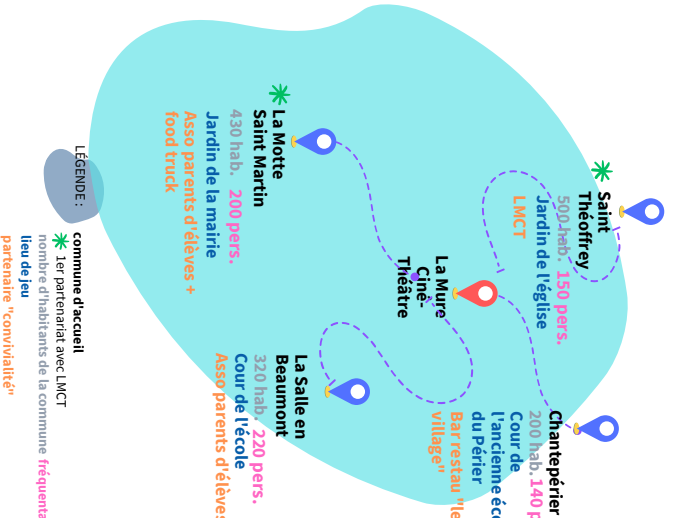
LÉGENDE :

commune d'accueil
1er partenariat avec LMCT
nombre d'habitants de la commune fréquenta
lieu de jeu
partenaire "convivialité"

La Motte Saint Martin
430 hab. 200 pers.
Jardin de la mairie
Asso parents d'élèves + food truck

Saint Théoffrey
500 hab. 150 pers.
Jardin de l'église
LMCT

La Mure Ciné-Théâtre

La Salle en Beaumont
320 hab. 220 pers.
Cour de l'école
Asso parents d'élèves

Chantepérier
200 hab. 140 p
Cour de l'ancienne éco du Périer
Bar restau "le village"